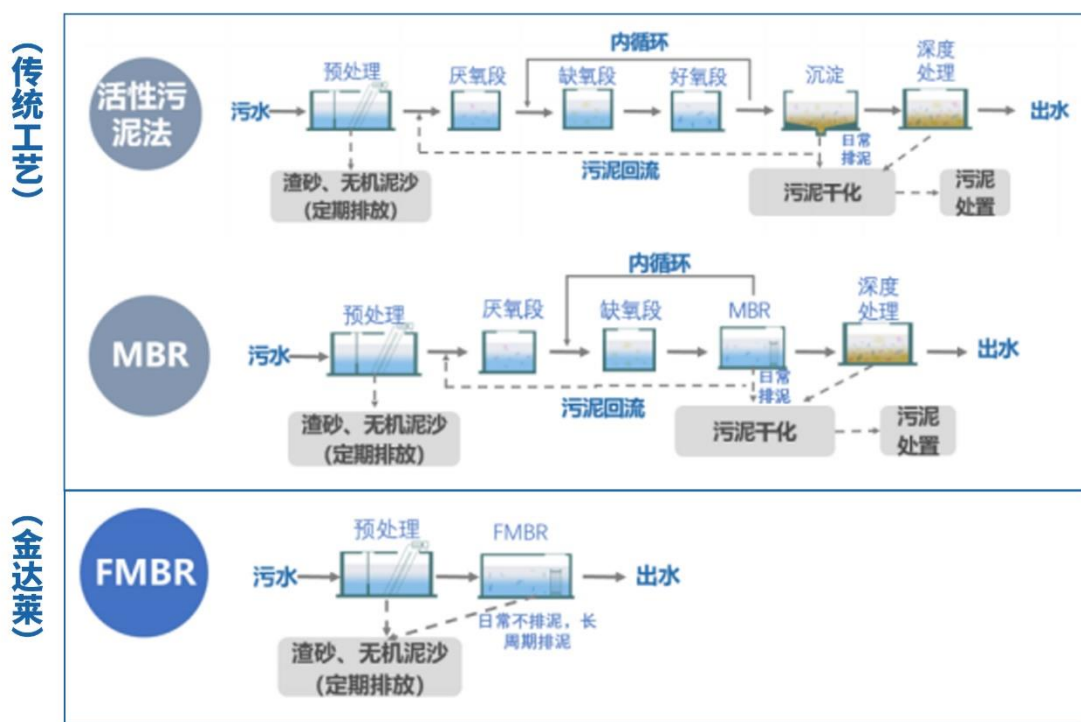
（传统工艺）

活性污泥法

内循环

污水 预处理 厌氧段 缺氧段 好氧段 沉淀 深度处理 出水

日常排泥

污泥回流

渣砂、无机泥沙（定期排放）

污泥干化 污泥处置

MBR

内循环

污水 预处理 厌氧段 缺氧段 MBR 深度处理 出水

日常排泥

污泥回流

渣砂、无机泥沙（定期排放）

污泥干化 污泥处置

（金达莱）

FMBR

污水 预处理 FMBR 出水

日常不排泥，长周期排泥

渣砂、无机泥沙（定期排放）